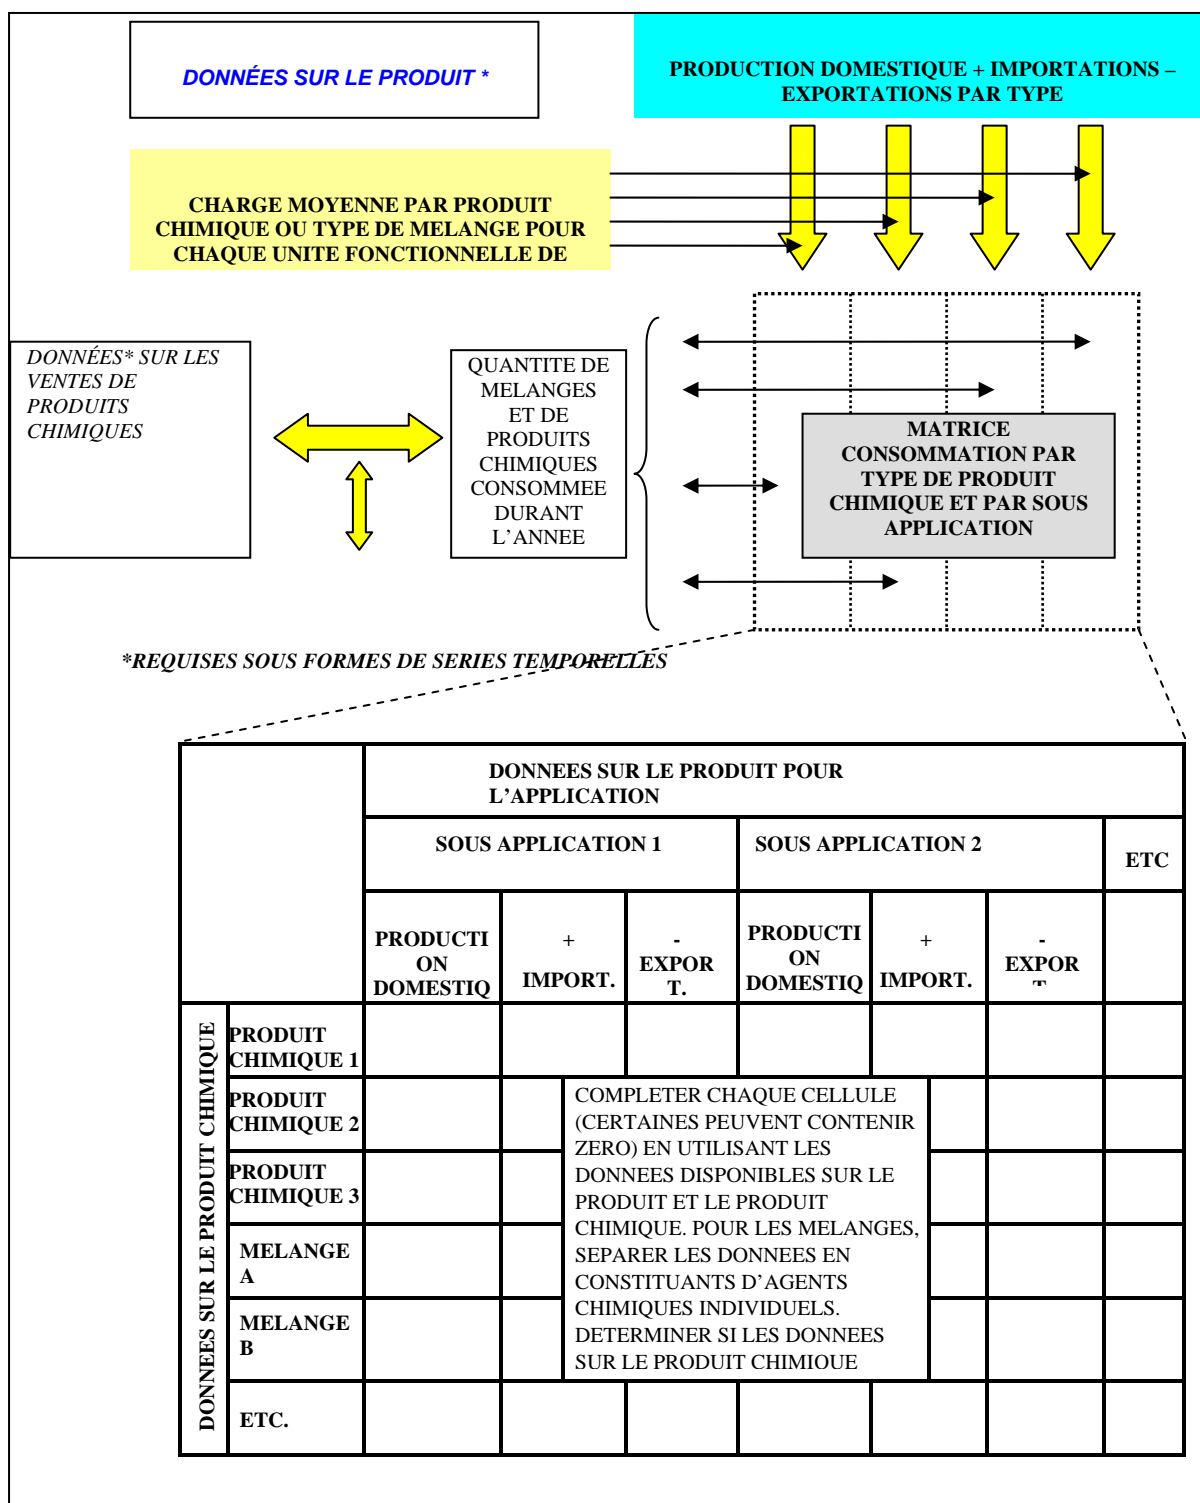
DONNÉES SUR LE PRODUIT *

PRODUCTION DOMESTIQUE + IMPORTATIONS – EXPORTATIONS PAR TYPE

CHARGE MOYENNE PAR PRODUIT CHIMIQUE OU TYPE DE MELANGE POUR CHAQUE UNITE FONCTIONNELLE DE

DONNÉES* SUR LES VENTES DE PRODUITS CHIMIQUES

QUANTITE DE MELANGES ET DE PRODUITS CHIMIQUES CONSOMMEE DURANT L'ANNEE

MATRICE CONSOMMATION PAR TYPE DE PRODUIT CHIMIQUE ET PAR SOUS APPLICATION

*REQUISES SOUS FORMES DE SERIES TEMPORELLES

| | | DONNEES SUR LE PRODUIT POUR L'APPLICATION | | | | | | |
|---|---|---|---|---|---|---|---|---|
| | | SOUS APPLICATION 1 | | | SOUS APPLICATION 2 | | | ETC |
| | | PRODUCTION DOMESTIQ | + IMPORT. | - EXPORT. | PRODUCTION DOMESTIQ | + IMPORT. | - EXPOR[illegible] | |
| DONNEES SUR LE PRODUIT CHIMIQUE | PRODUIT CHIMIQUE 1 | | | | | | | |
| | PRODUIT CHIMIQUE 2 | | | COMPLETER CHAQUE CELLULE (CERTAINES PEUVENT CONTENIR ZERO) EN UTILISANT LES DONNEES DISPONIBLES SUR LE PRODUIT ET LE PRODUIT CHIMIQUE. POUR LES MELANGES, SEPARER LES DONNEES EN CONSTITUANTS D'AGENTS CHIMIQUES INDIVIDUELS. DETERMINER SI LES DONNEES SUR LE PRODUIT CHIMIOUE | | | | |
| | PRODUIT CHIMIQUE 3 | | | | | | | |
| | MELANGE A | | | | | | | |
| | MELANGE B | | | | | | | |
| | ETC. | | | | | | | |